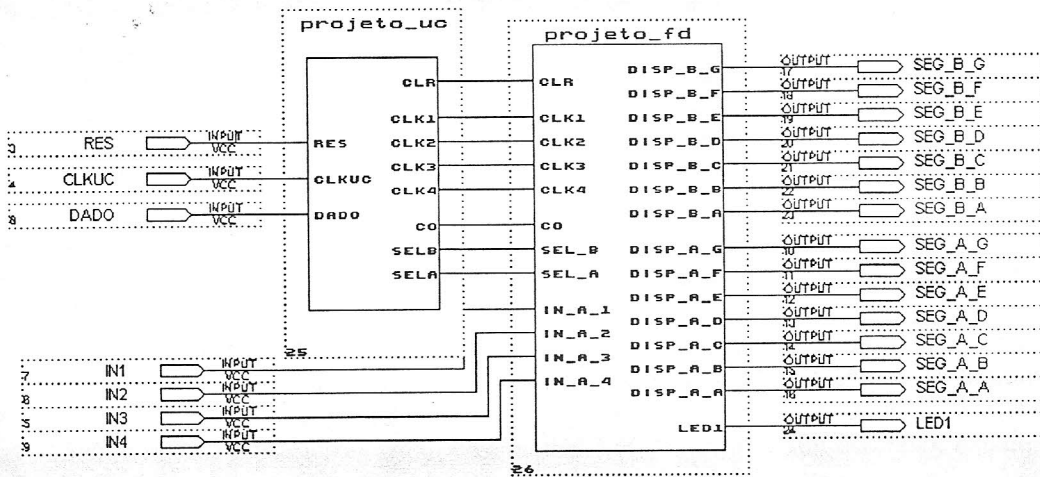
projeto_uc

CLR
CLK1
CLK2
CLK3
CLK4
CO
SELB
SELA
RES
CLKUC
DADO

25

3 RES INPUT VCC
4 CLKUC INPUT VCC
8 DADO INPUT VCC

7 IN1 INPUT VCC
8 IN2 INPUT VCC
5 IN3 INPUT VCC
9 IN4 INPUT VCC

projeto_fd

CLR
CLK1
CLK2
CLK3
CLK4
CO
SEL_B
SEL_A
IN_A_1
IN_A_2
IN_A_3
IN_A_4

DISP_B_G
DISP_B_F
DISP_B_E
DISP_B_D
DISP_B_C
DISP_B_B
DISP_B_A
DISP_A_G
DISP_A_F
DISP_A_E
DISP_A_D
DISP_A_C
DISP_A_B
DISP_A_A
LED1

26

OUTPUT 17 SEG_B_G
OUTPUT 18 SEG_B_F
OUTPUT 19 SEG_B_E
OUTPUT 20 SEG_B_D
OUTPUT 21 SEG_B_C
OUTPUT 22 SEG_B_B
OUTPUT 23 SEG_B_A
OUTPUT 10 SEG_A_G
OUTPUT 11 SEG_A_F
OUTPUT 12 SEG_A_E
OUTPUT 13 SEG_A_D
OUTPUT 14 SEG_A_C
OUTPUT 15 SEG_A_B
OUTPUT 16 SEG_A_A
OUTPUT 24 LED1